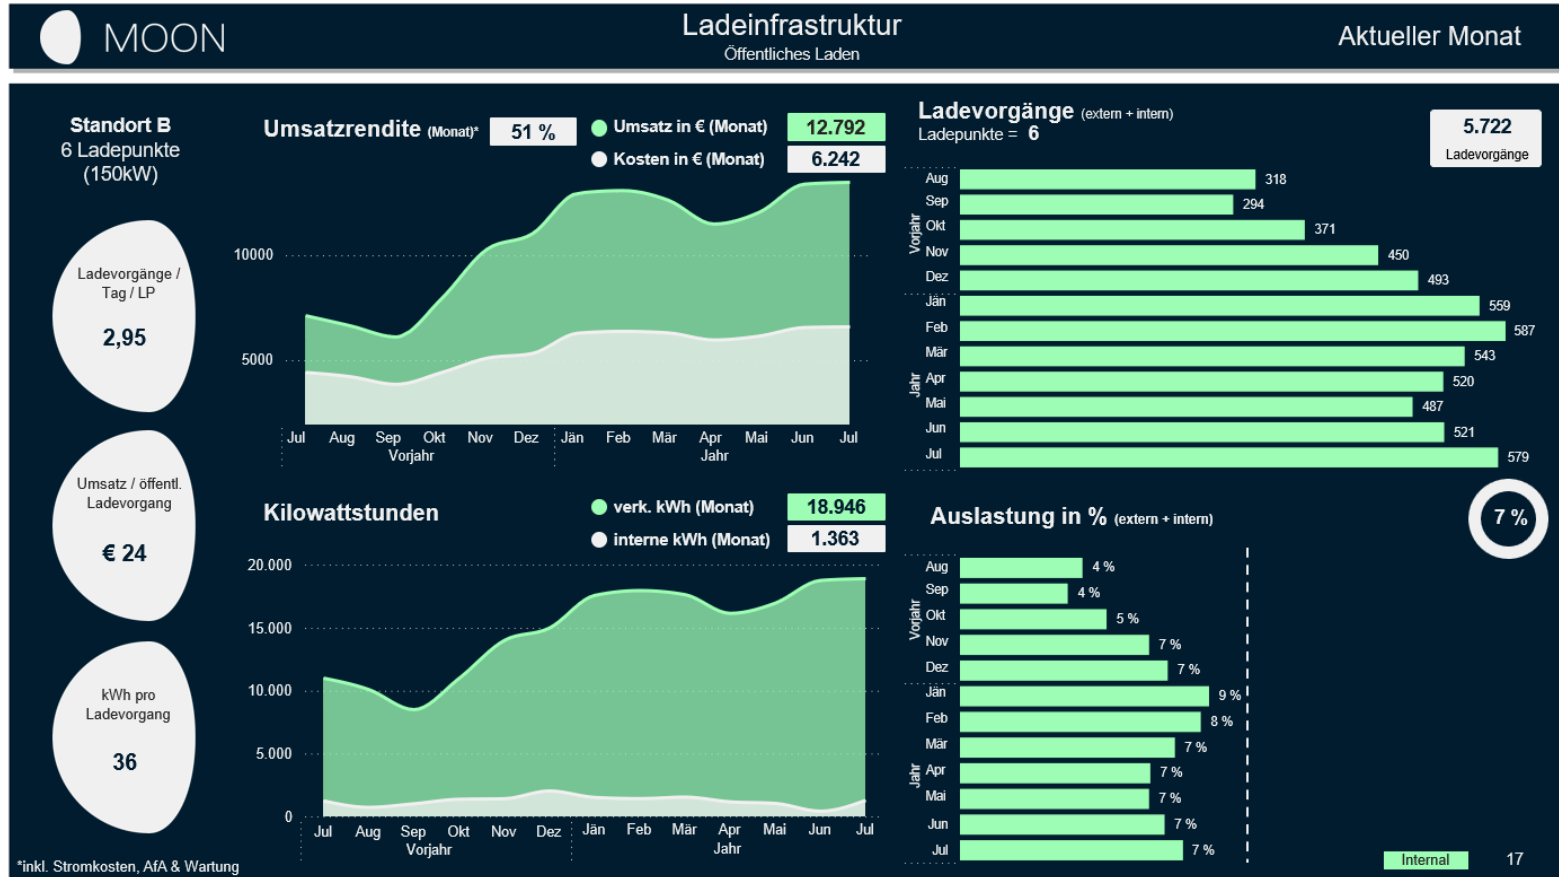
MOON

Ladeinfrastruktur
Öffentliches Laden

Aktueller Monat

Standort B
6 Ladepunkte
(150kW)

Ladevorgänge / Tag / LP
2,95

Umsatz / öffentl. Ladevorgang
€ 24

kWh pro Ladevorgang
36

*inkl. Stromkosten, AfA & Wartung

Umsatzrendite (Monat)* 51 %
Umsatz in € (Monat) 12.792
Kosten in € (Monat) 6.242

10000
5000
Jul Aug Sep Okt Nov Dez Jän Feb Mär Apr Mai Jun Jul
Vorjahr Jahr

Kilowattstunden
verk. kWh (Monat) 18.946
interne kWh (Monat) 1.363

20.000
15.000
10.000
5.000
0
Jul Aug Sep Okt Nov Dez Jän Feb Mär Apr Mai Jun Jul
Vorjahr Jahr

Ladevorgänge (extern + intern)
Ladepunkte = 6

5.722
Ladevorgänge

| | | |
|---|---|---|
| Vorjahr | Aug | 318 |
| | Sep | 294 |
| | Okt | 371 |
| | Nov | 450 |
| | Dez | 493 |
| Jahr | Jän | 559 |
| | Feb | 587 |
| | Mär | 543 |
| | Apr | 520 |
| | Mai | 487 |
| | Jun | 521 |
| | Jul | 579 |

Auslastung in % (extern + intern)

7 %

| | | |
|---|---|---|
| Vorjahr | Aug | 4 % |
| | Sep | 4 % |
| | Okt | 5 % |
| | Nov | 7 % |
| | Dez | 7 % |
| Jahr | Jän | 9 % |
| | Feb | 8 % |
| | Mär | 7 % |
| | Apr | 7 % |
| | Mai | 7 % |
| | Jun | 7 % |
| | Jul | 7 % |

Internal
17